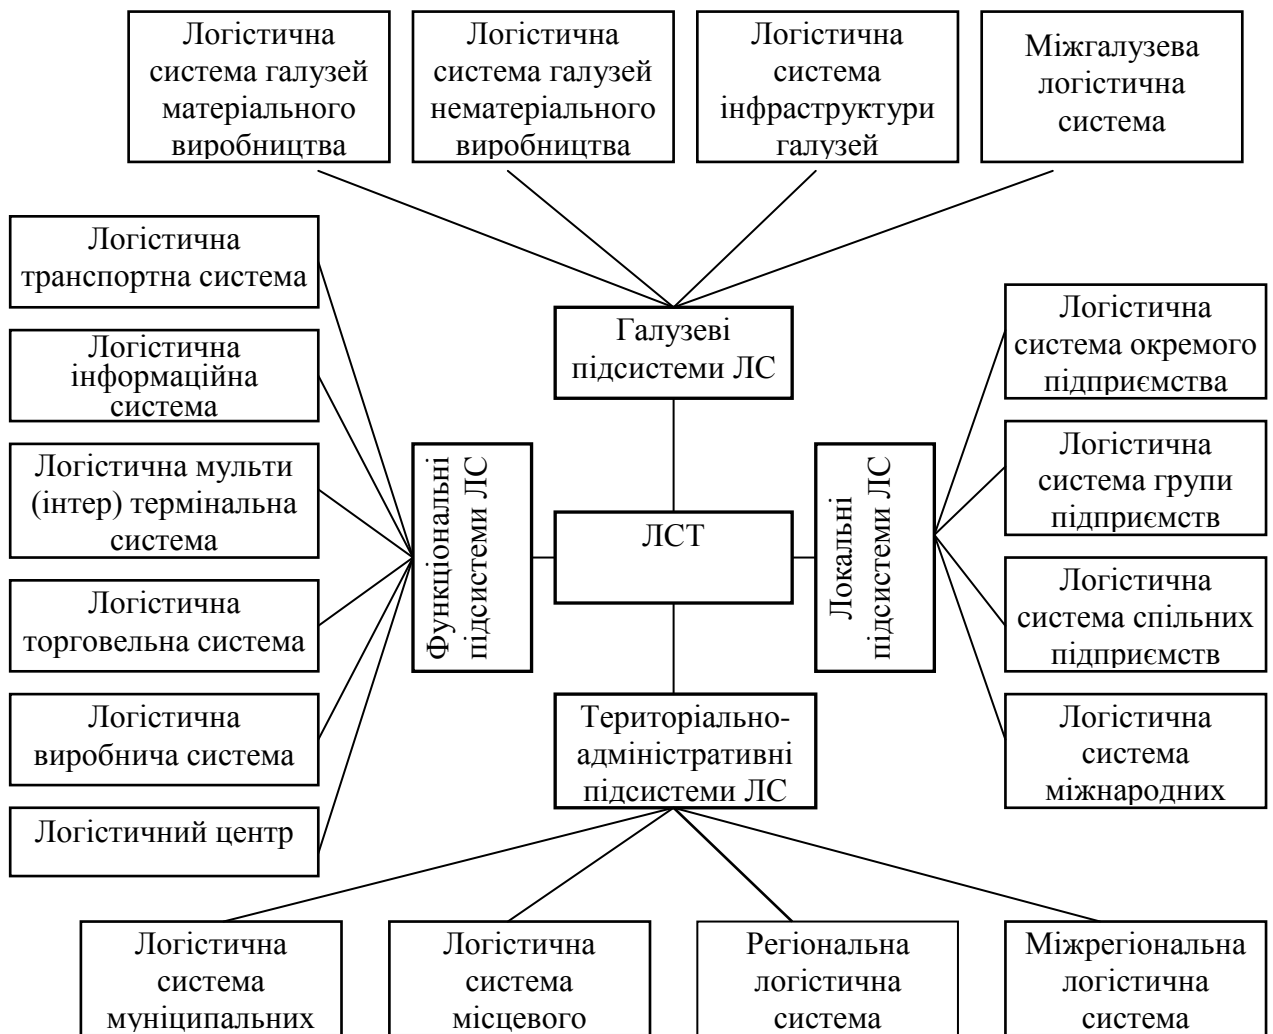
Логістична система галузей матеріального виробництва

Логістична система галузей нематеріального виробництва

Логістична система інфраструктури галузей

Міжгалузева логістична система

Логістична транспортна система

Логістична інформаційна система

Логістична мульти (інтер) термінальна система

Логістична торговельна система

Логістична виробнича система

Логістичний центр

Галузеві підсистеми ЛС

Функціональні підсистеми ЛС

ЛСТ

Локальні підсистеми ЛС

Територіально-адміністративні підсистеми ЛС

Логістична система окремого підприємства

Логістична система групи підприємств

Логістична система спільних підприємств

Логістична система міжнародних

Логістична система муніципальних

Логістична система місцевого

Регіональна логістична система

Міжрегіональна логістична система